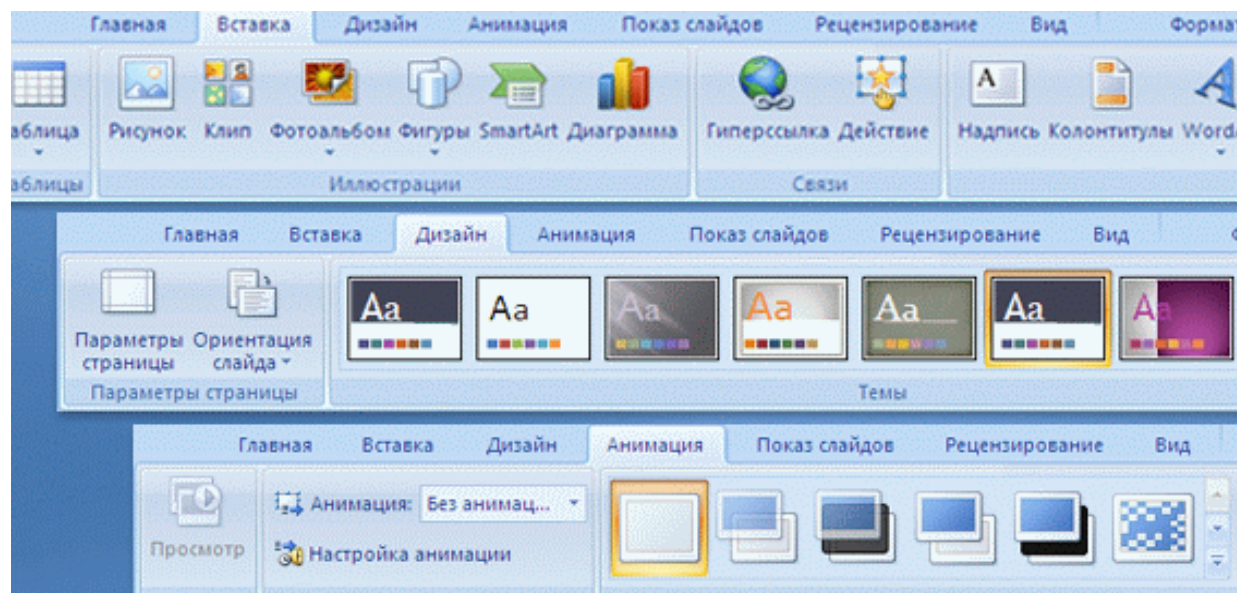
Главная Вставка Дизайн Анимация Показ слайдов Рецензирование Вид Форма

аблица Рисунок Клип Фотоальбом Фигуры SmartArt Диаграмма Гиперссылка Действие Надпись Колонтитулы Word

аблицы Иллюстрации Связи

Главная Вставка Дизайн Анимация Показ слайдов Рецензирование Вид

Параметры страницы Ориентация слайда

Aa Aa Aa Aa Aa Aa A

Параметры страницы Темы

Главная Вставка Дизайн Анимация Показ слайдов Рецензирование Вид

Просмотр Анимация: Без анимац... Настройка анимации